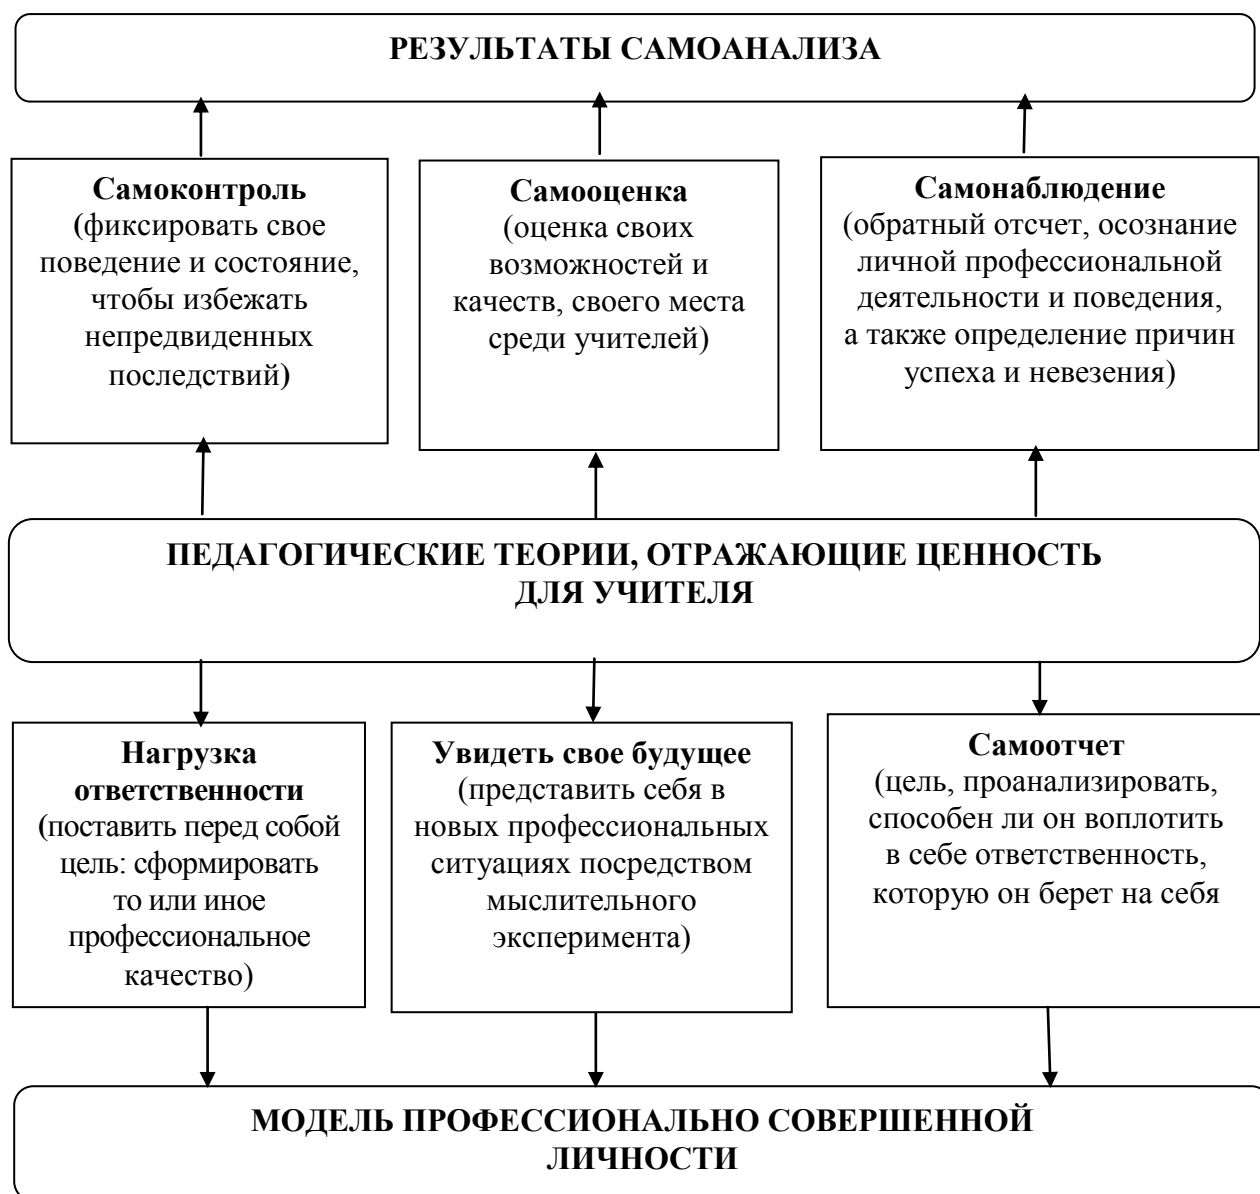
РЕЗУЛЬТАТЫ САМОАНАЛИЗА

Самоконтроль
(фиксировать свое поведение и состояние, чтобы избежать непредвиденных последствий)

Самооценка
(оценка своих возможностей и качеств, своего места среди учителей)

Самонаблюдение
(обратный отсчет, осознание личной профессиональной деятельности и поведения, а также определение причин успеха и невезения)

ПЕДАГОГИЧЕСКИЕ ТЕОРИИ, ОТРАЖАЮЩИЕ ЦЕННОСТЬ ДЛЯ УЧИТЕЛЯ

Нагрузка ответственности
(поставить перед собой цель: сформировать то или иное профессиональное качество)

Увидеть свое будущее
(представить себя в новых профессиональных ситуациях посредством мыслительного эксперимента)

Самоотчет
(цель, проанализировать, способен ли он воплотить в себе ответственность, которую он берет на себя

МОДЕЛЬ ПРОФЕССИОНАЛЬНО СОВЕРШЕННОЙ ЛИЧНОСТИ